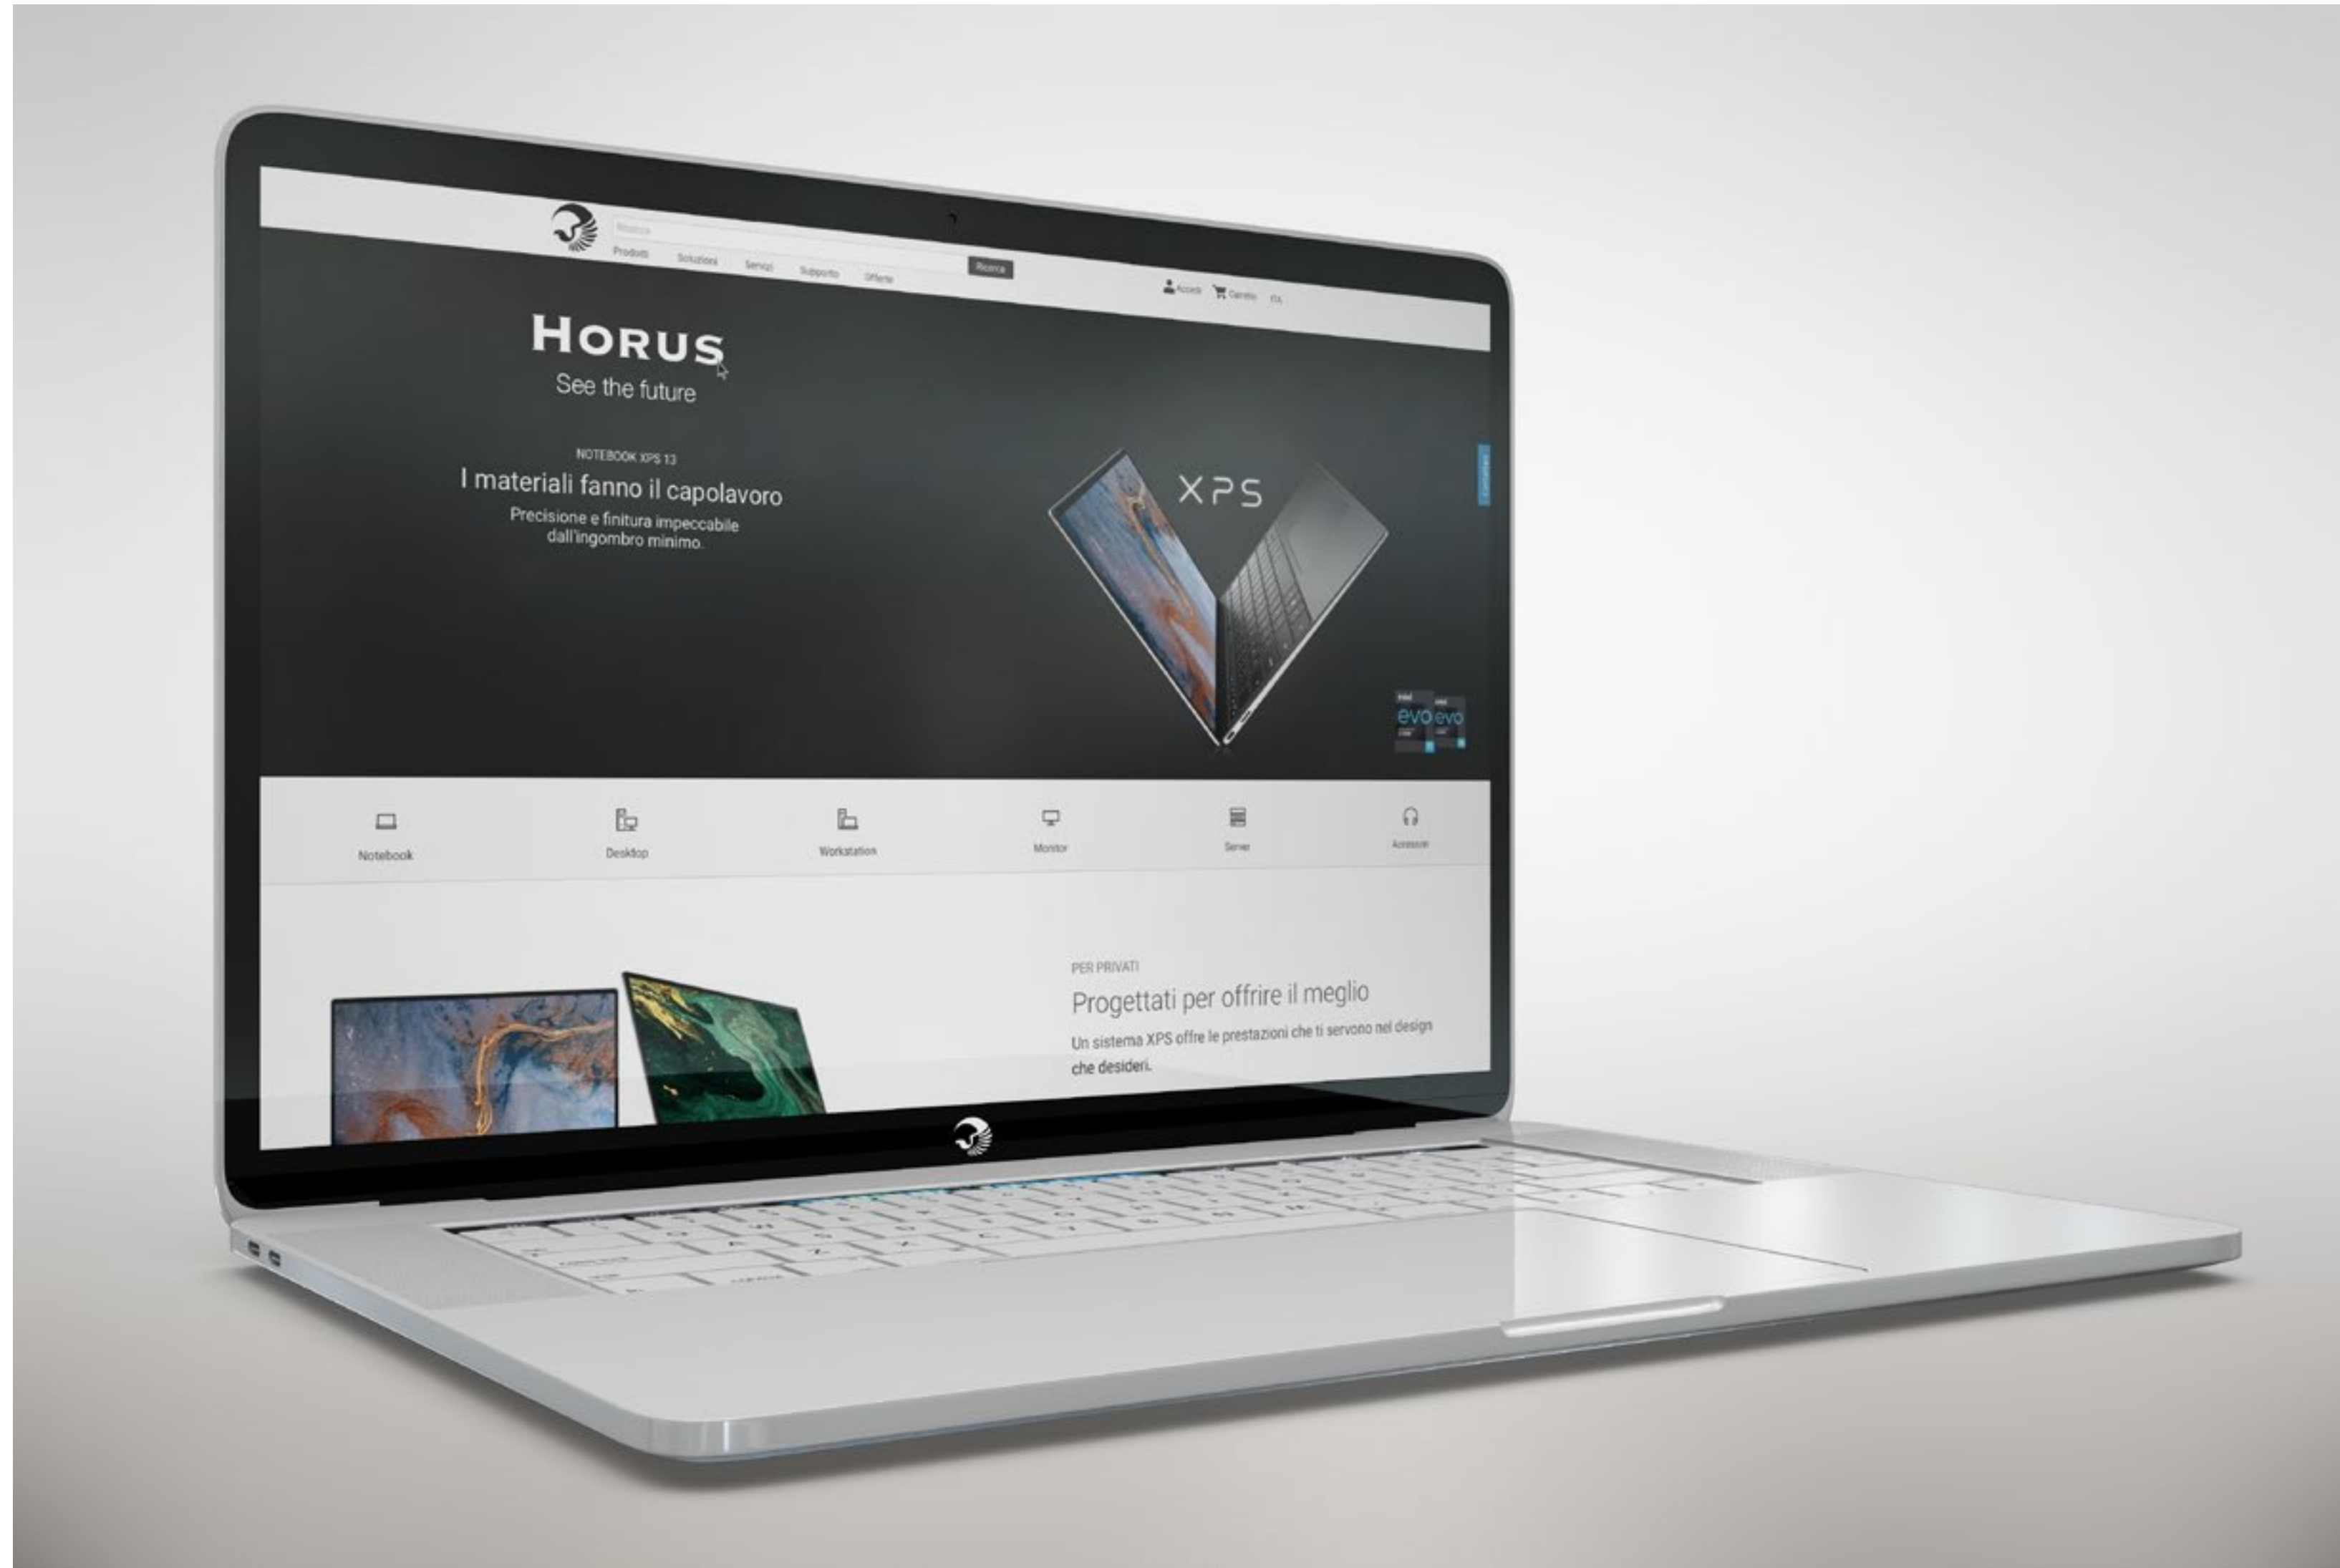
Ricerca

Prodotti Soluzioni Servizi Supporto Offerte

Ricerca

Accedi Carrello ITA

HORUS
See the future

NOTEBOOK XPS 13
I materiali fanno il capolavoro
Precisione e finitura impeccabile dall'ingombro minimo.

XPS

intel evo intel evo

Notebook Desktop Workstation Monitor Server Accessori

PER PRIVATI
Progettati per offrire il meglio
Un sistema XPS offre le prestazioni che ti servono nel design che desideri.